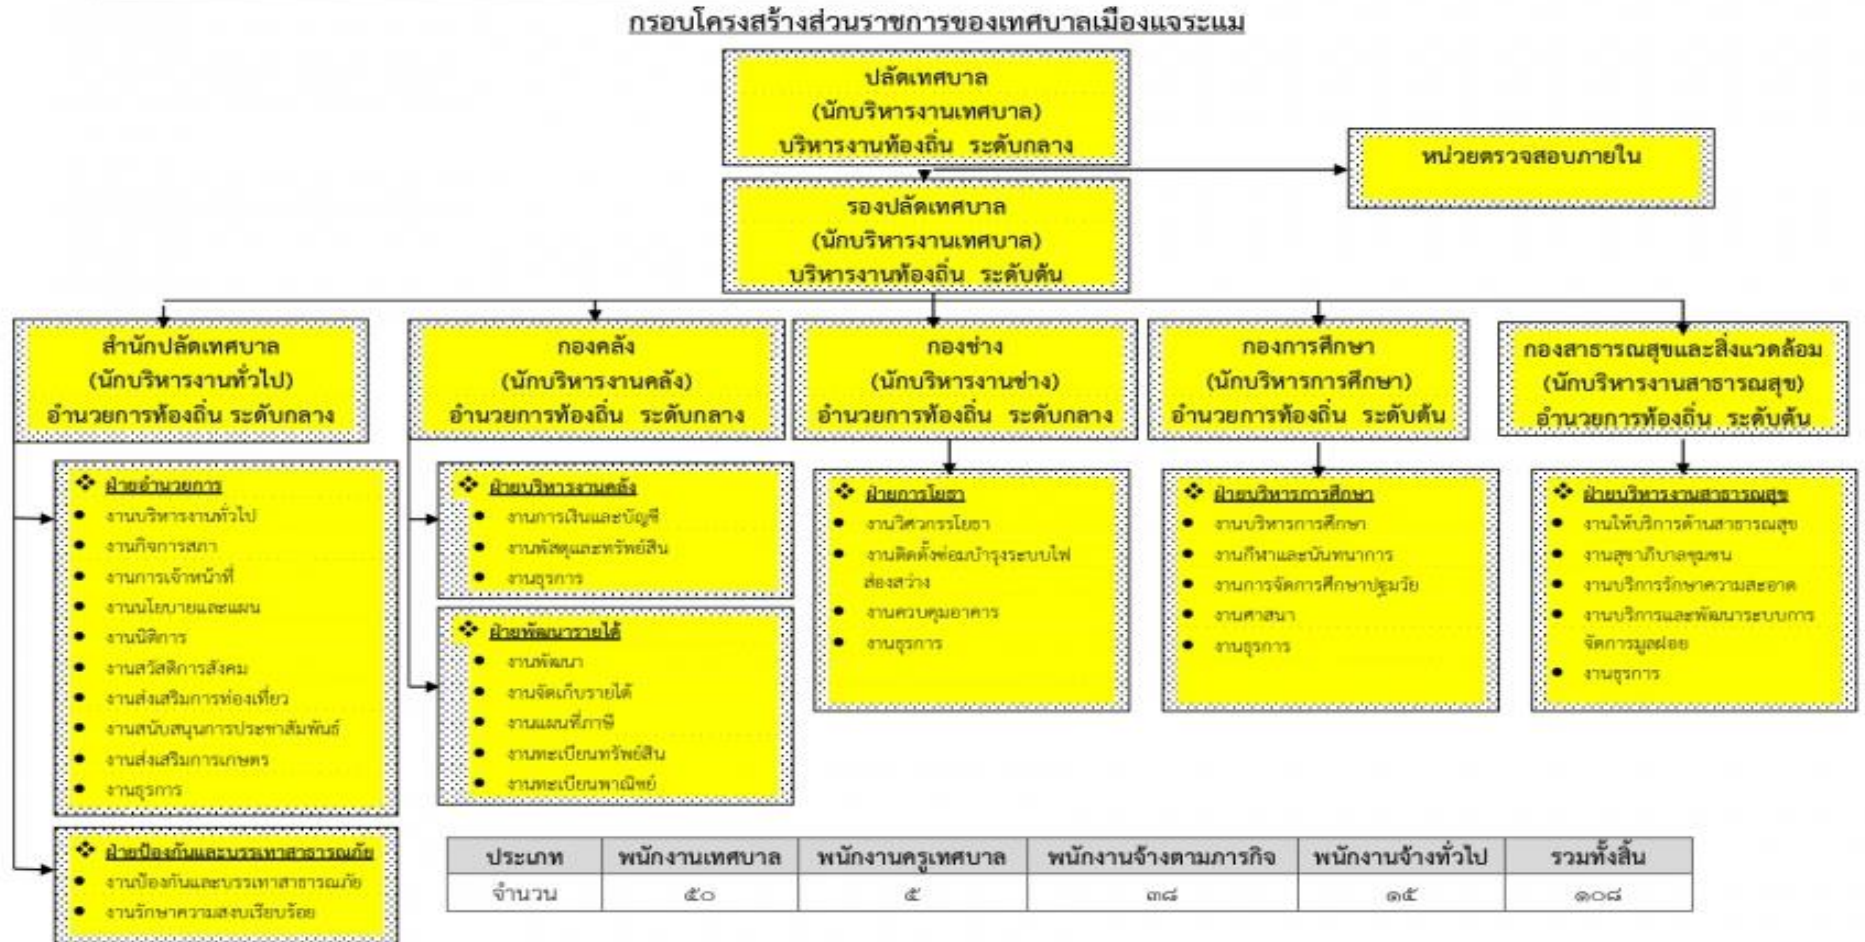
กรอบโครงสร้างส่วนราชการของเทศบาลเมืองแจระแม

ปลัดเทศบาล
(นักบริหารงานเทศบาล)
บริหารงานท้องถิ่น ระดับกลาง

หน่วยตรวจสอบภายใน

รองปลัดเทศบาล
(นักบริหารงานเทศบาล)
บริหารงานท้องถิ่น ระดับต้น

สำนักปลัดเทศบาล
(นักบริหารงานทั่วไป)
อำนวยการท้องถิ่น ระดับกลาง

กองคลัง
(นักบริหารงานคลัง)
อำนวยการท้องถิ่น ระดับกลาง

กองช่าง
(นักบริหารงานช่าง)
อำนวยการท้องถิ่น ระดับกลาง

กองการศึกษา
(นักบริหารการศึกษา)
อำนวยการท้องถิ่น ระดับต้น

กองสาธารณสุขและสิ่งแวดล้อม
(นักบริหารงานสาธารณสุข)
อำนวยการท้องถิ่น ระดับต้น

ฝ่ายอำนวยการ
- งานบริหารงานทั่วไป
- งานกิจการสภา
- งานการเจ้าหน้าที่
- งานนโยบายและแผน
- งานนิติการ
- งานสวัสดิการสังคม
- งานส่งเสริมการท่องเที่ยว
- งานสนับสนุนการประชาสัมพันธ์
- งานส่งเสริมการเกษตร
- งานธุรการ

ฝ่ายป้องกันและบรรเทาสาธารณภัย
- งานป้องกันและบรรเทาสาธารณภัย
- งานรักษาความสงบเรียบร้อย

ฝ่ายบริหารงานคลัง
- งานการเงินและบัญชี
- งานพัสดุและทรัพย์สิน
- งานธุรการ

ฝ่ายพัฒนารายได้
- งานพัฒนา
- งานจัดเก็บรายได้
- งานแผนที่ภาษี
- งานทะเบียนทรัพย์สิน
- งานทะเบียนพาณิชย์

ฝ่ายการโยธา
- งานวิศวกรรมโยธา
- งานติดตั้งซ่อมบำรุงระบบไฟส่องสว่าง
- งานควบคุมอาคาร
- งานธุรการ

ฝ่ายบริหารการศึกษา
- งานบริหารการศึกษา
- งานกีฬาและนันทนาการ
- งานการจัดการศึกษาปฐมวัย
- งานศาสนา
- งานธุรการ

ฝ่ายบริหารงานสาธารณสุข
- งานให้บริการด้านสาธารณสุข
- งานสุขาภิบาลชุมชน
- งานบริการรักษาความสะอาด
- งานบริการและพัฒนาระบบการจัดการมูลฝอย
- งานธุรการ

| ประเภท | พนักงานเทศบาล | พนักงานครูเทศบาล | พนักงานจ้างตามภารกิจ | พนักงานจ้างทั่วไป | รวมทั้งสิ้น |
|---|---|---|---|---|---|
| จำนวน | ๕๐ | ๕ | ๓๘ | ๑๕ | ๑๐๘ |